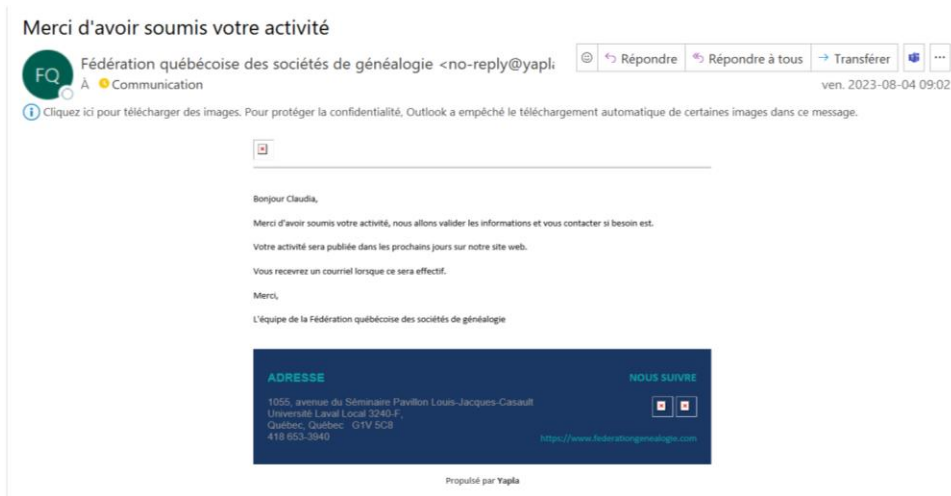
Merci d'avoir soumis votre activité

FQ

Fédération québécoise des sociétés de généalogie <no-reply@yapl

À Communication

Répondre | Répondre à tous | Transférer | ...

ven. 2023-08-04 09:02

Cliquez ici pour télécharger des images. Pour protéger la confidentialité, Outlook a empêché le téléchargement automatique de certaines images dans ce message.

Bonjour Claudia,

Merci d'avoir soumis votre activité, nous allons valider les informations et vous contacter si besoin est.

Votre activité sera publiée dans les prochains jours sur notre site web.

Vous recevrez un courriel lorsque ce sera effectif.

Merci,

L'équipe de la Fédération québécoise des sociétés de généalogie

ADRESSE

1055, avenue du Séminaire Pavillon Louis-Jacques-Casault
Université Laval Local 3240-F,
Québec, Québec G1V 5C8
418 653-3940

NOUS SUIVRE

https://www.federationgenealogie.com

Propulsé par Yapla